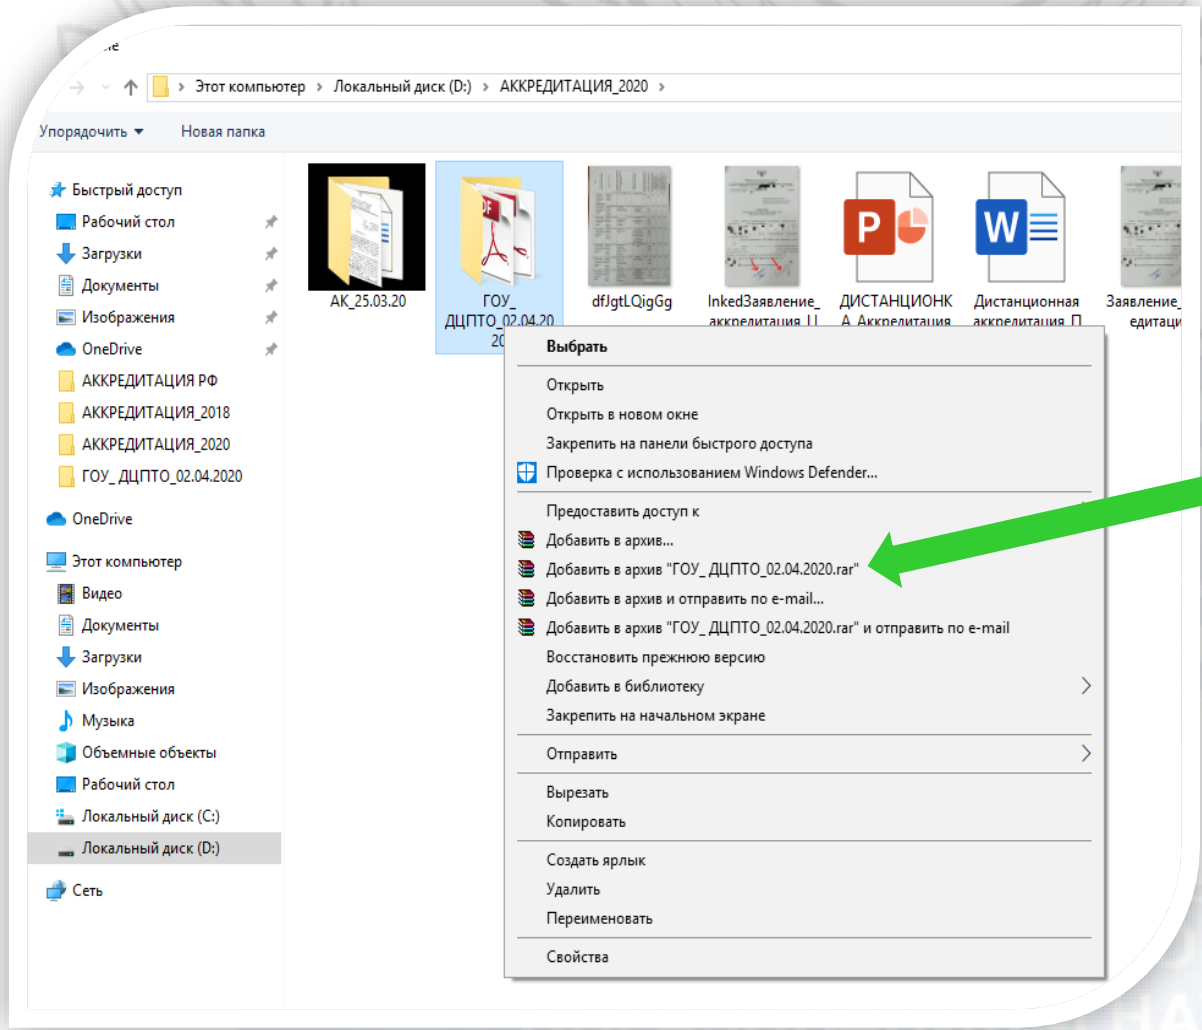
Этот компьютер › Локальный диск (D:) › АККРЕДИТАЦИЯ_2020 ›

Упорядочить ▾ Новая папка

Быстрый доступ
Рабочий стол
Загрузки
Документы
Изображения
OneDrive
АККРЕДИТАЦИЯ РФ
АККРЕДИТАЦИЯ_2018
АККРЕДИТАЦИЯ_2020
ГОУ_ ДЦПТО_02.04.2020
OneDrive
Этот компьютер
Видео
Документы
Загрузки
Изображения
Музыка
Объемные объекты
Рабочий стол
Локальный диск (C:)
Локальный диск (D:)
Сеть

АК_25.03.20
ГОУ_ ДЦПТО_02.04.20 20
dfJgtLQigGg
InkedЗаявление_ аккредитация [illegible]
ДИСТАНЦИОНКА Аккредитация
Дистанционная аккредитация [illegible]
Заявление_ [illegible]едитаци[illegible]

Выбрать
Открыть
Открыть в новом окне
Закрепить на панели быстрого доступа
Проверка с использованием Windows Defender...
Предоставить доступ к
Добавить в архив...
Добавить в архив "ГОУ_ ДЦПТО_02.04.2020.rar"
Добавить в архив и отправить по e-mail...
Добавить в архив "ГОУ_ ДЦПТО_02.04.2020.rar" и отправить по e-mail
Восстановить прежнюю версию
Добавить в библиотеку
Закрепить на начальном экране
Отправить
Вырезать
Копировать
Создать ярлык
Удалить
Переименовать
Свойства